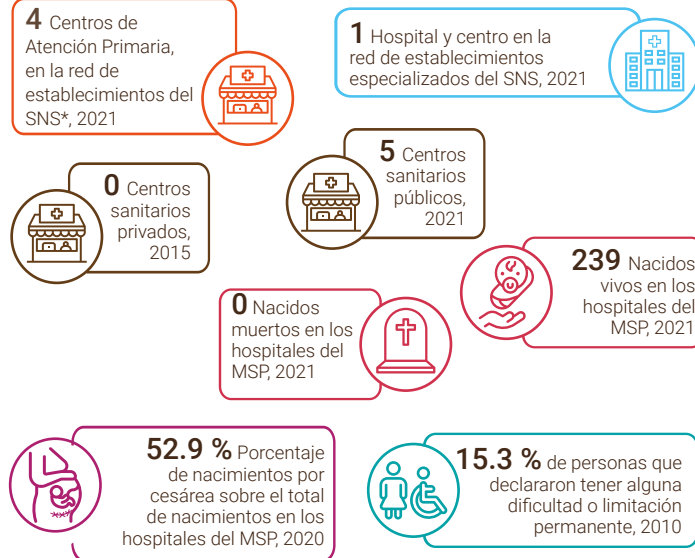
4 Centros de Atención Primaria, en la red de establecimientos del SNS*, 2021

1 Hospital y centro en la red de establecimientos especializados del SNS, 2021

5 Centros sanitarios públicos, 2021

0 Centros sanitarios privados, 2015

239 Nacidos vivos en los hospitales del MSP, 2021

0 Nacidos muertos en los hospitales del MSP, 2021

52.9 % Porcentaje de nacimientos por cesárea sobre el total de nacimientos en los hospitales del MSP, 2020

15.3 % de personas que declararon tener alguna dificultad o limitación permanente, 2010